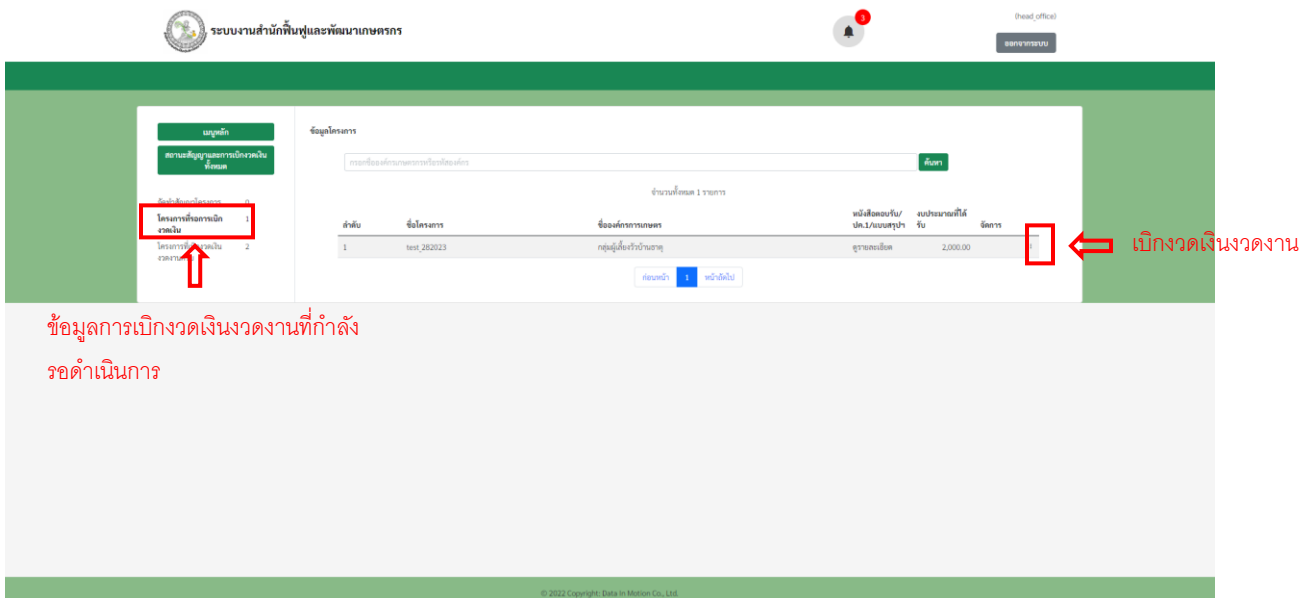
ระบบงานสำนักฟื้นฟูและพัฒนาเกษตรกร

3

(head_office)

ออกจากระบบ

เมนูหลัก

สถานะสัญญาและการเบิกงวดเงินทั้งหมด

จัดทำสัญญาโครงการ 0

โครงการที่รอการเบิกงวดเงิน 1

โครงการที่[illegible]งวดเงินงวดงาน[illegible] 2

ข้อมูลโครงการ

กรอกชื่อองค์กรเกษตรกรหรือรหัสองค์กร

ค้นหา

จำนวนทั้งหมด 1 รายการ

| ลำดับ | ชื่อโครงการ | ชื่อองค์กรการเกษตร | หนังสือตอบรับ/ปค.1/แบบสรุปฯ | งบประมาณที่ได้รับ | จัดการ |
|---|---|---|---|---|---|
| 1 | test_282023 | กลุ่มผู้เลี้ยงวัวบ้านธาตุ | ดูรายละเอียด | 2,000.00 | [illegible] |

ก่อนหน้า 1 หน้าถัดไป

เบิกงวดเงินงวดงาน

ข้อมูลการเบิกงวดเงินงวดงานที่กำลังรอดำเนินการ

© 2022 Copyright: Data In Motion Co., Ltd.